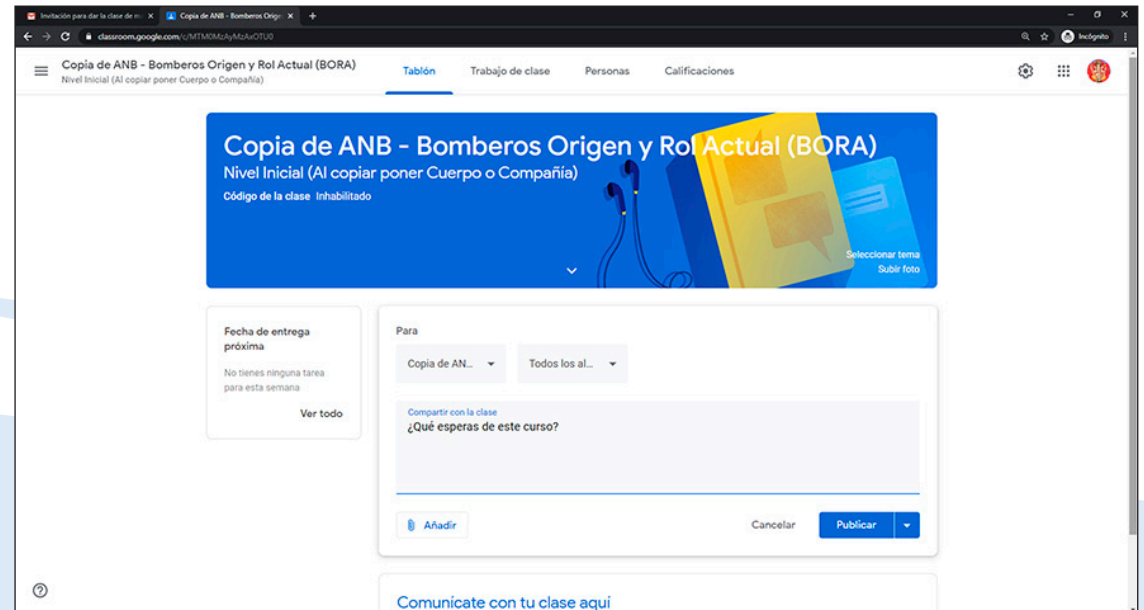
Invitación para dar la clase de m ×
Copia de ANB - Bomberos Orige ×
+

classroom.google.com/c/MTM0MzAyMzAxOTU0
Incógnito

Copia de ANB - Bomberos Origen y Rol Actual (BORA)
Nivel Inicial (Al copiar poner Cuerpo o Compañía)

Tablón
Trabajo de clase
Personas
Calificaciones

Copia de ANB - Bomberos Origen y Rol Actual (BORA)
Nivel Inicial (Al copiar poner Cuerpo o Compañía)
Código de la clase Inhabilitado

Seleccionar tema
Subir foto

Fecha de entrega próxima
No tienes ninguna tarea para esta semana
Ver todo

Para
Copia de AN...
Todos los al...

Compartir con la clase
¿Qué esperas de este curso?

Añadir
Cancelar
Publicar

Comunícate con tu clase aquí